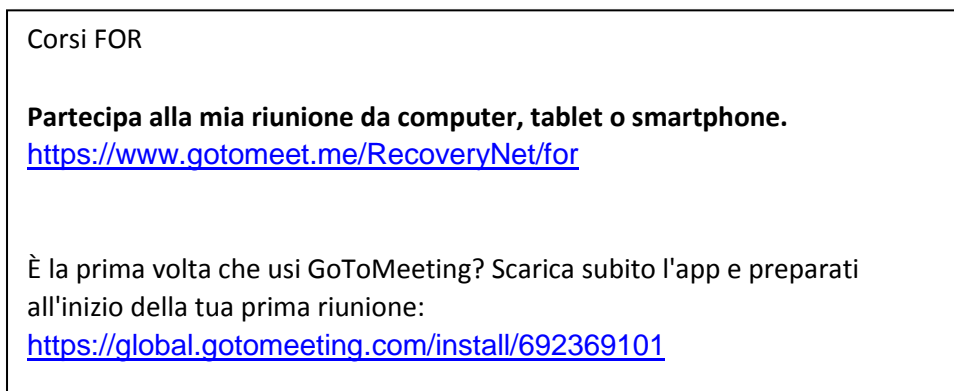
Corsi FOR

**Partecipa alla mia riunione da computer, tablet o smartphone.**
https://www.gotomeet.me/RecoveryNet/for

È la prima volta che usi GoToMeeting? Scarica subito l'app e preparati all'inizio della tua prima riunione:
https://global.gotomeeting.com/install/692369101